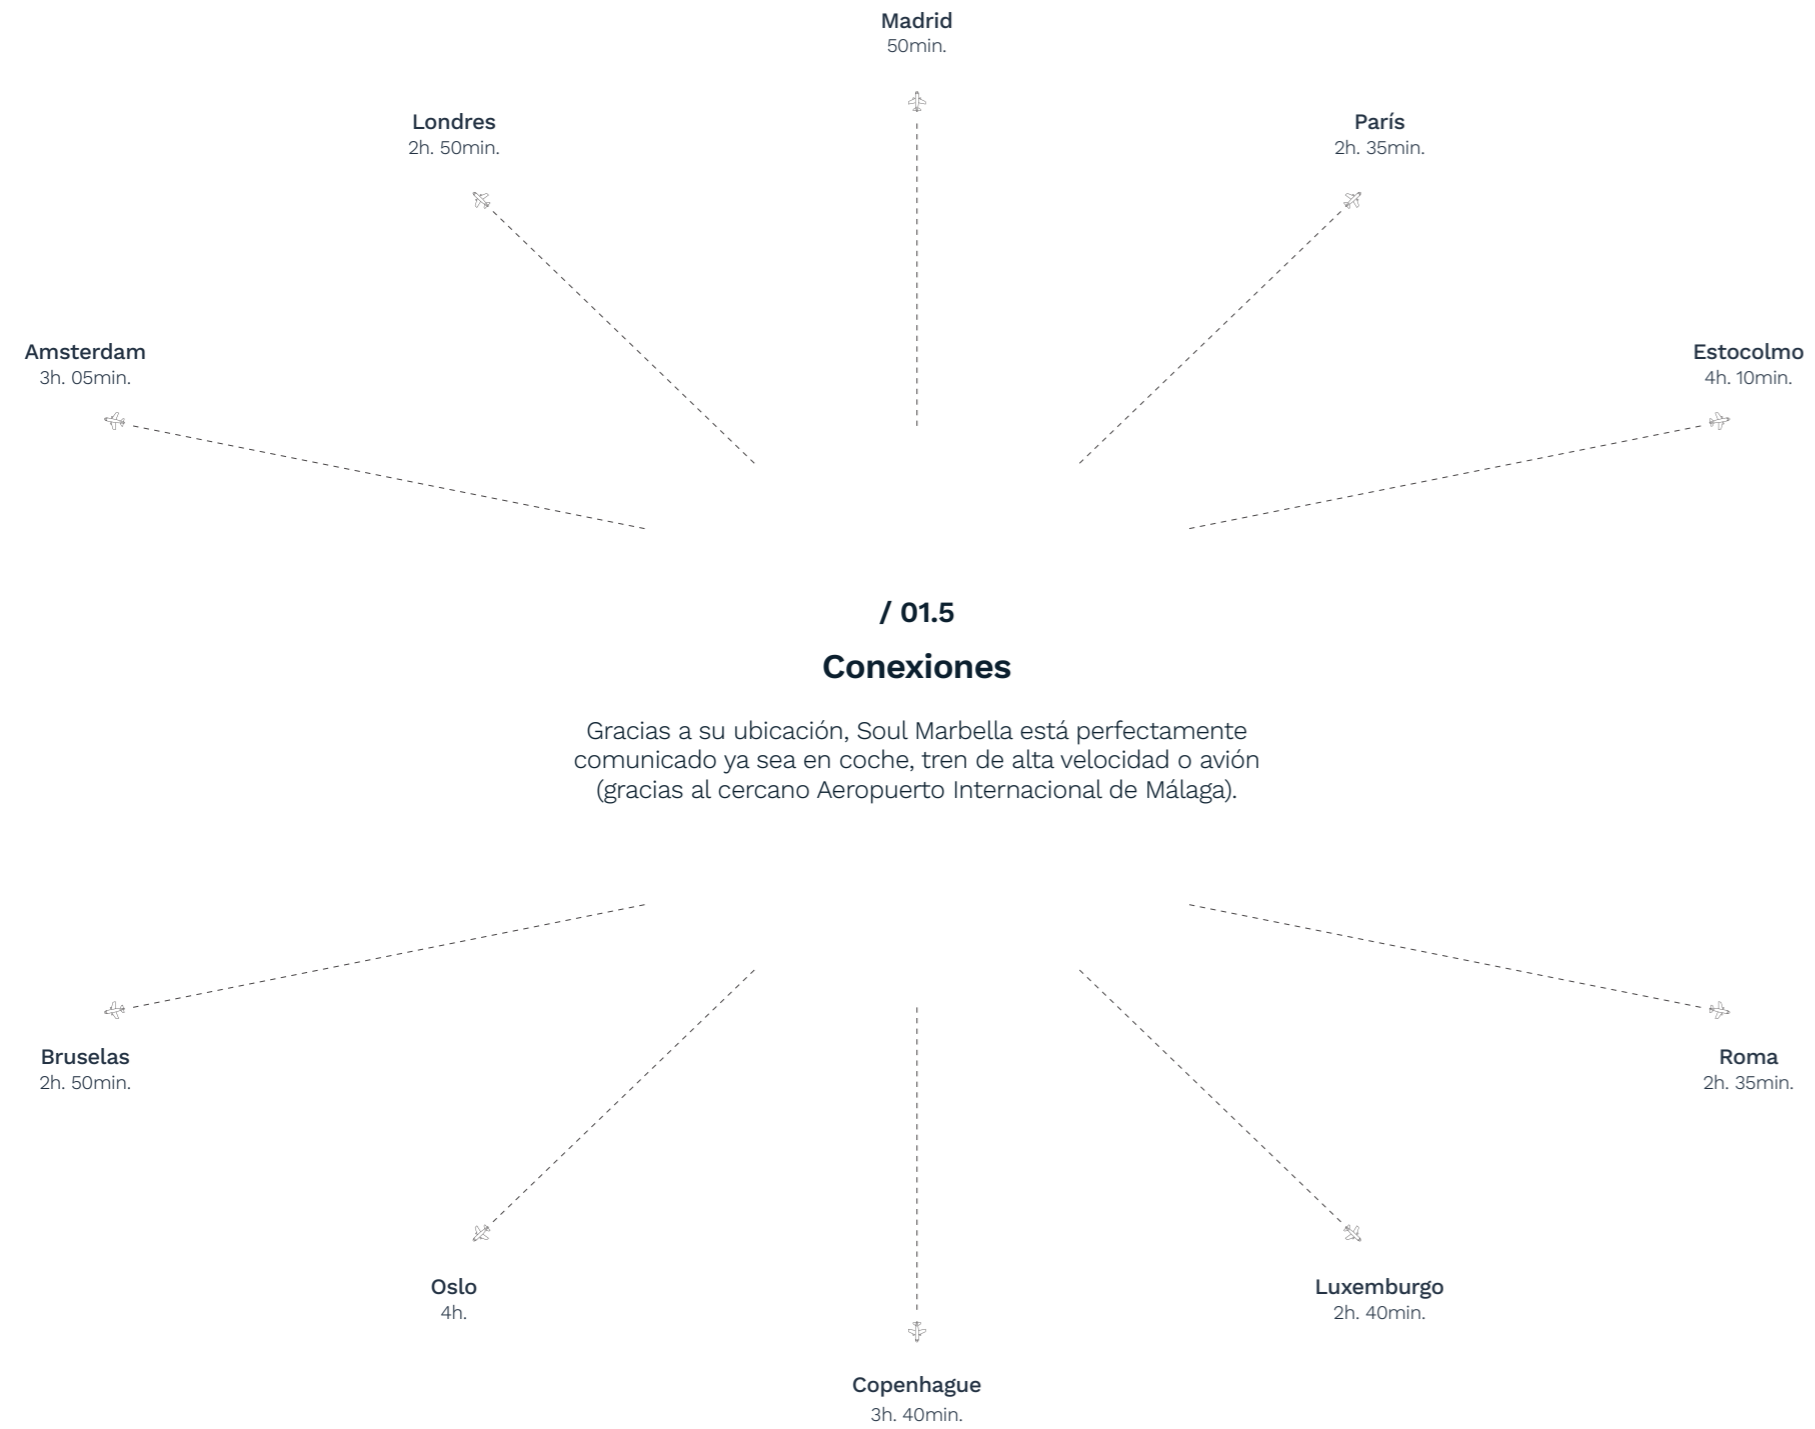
Madrid
50min.

Londres
2h. 50min.

París
2h. 35min.

Amsterdam
3h. 05min.

Estocolmo
4h. 10min.

/ 01.5

Conexiones

Gracias a su ubicación, Soul Marbella está perfectamente comunicado ya sea en coche, tren de alta velocidad o avión (gracias al cercano Aeropuerto Internacional de Málaga).

Bruselas
2h. 50min.

Roma
2h. 35min.

Oslo
4h.

Luxemburgo
2h. 40min.

Copenhague
3h. 40min.